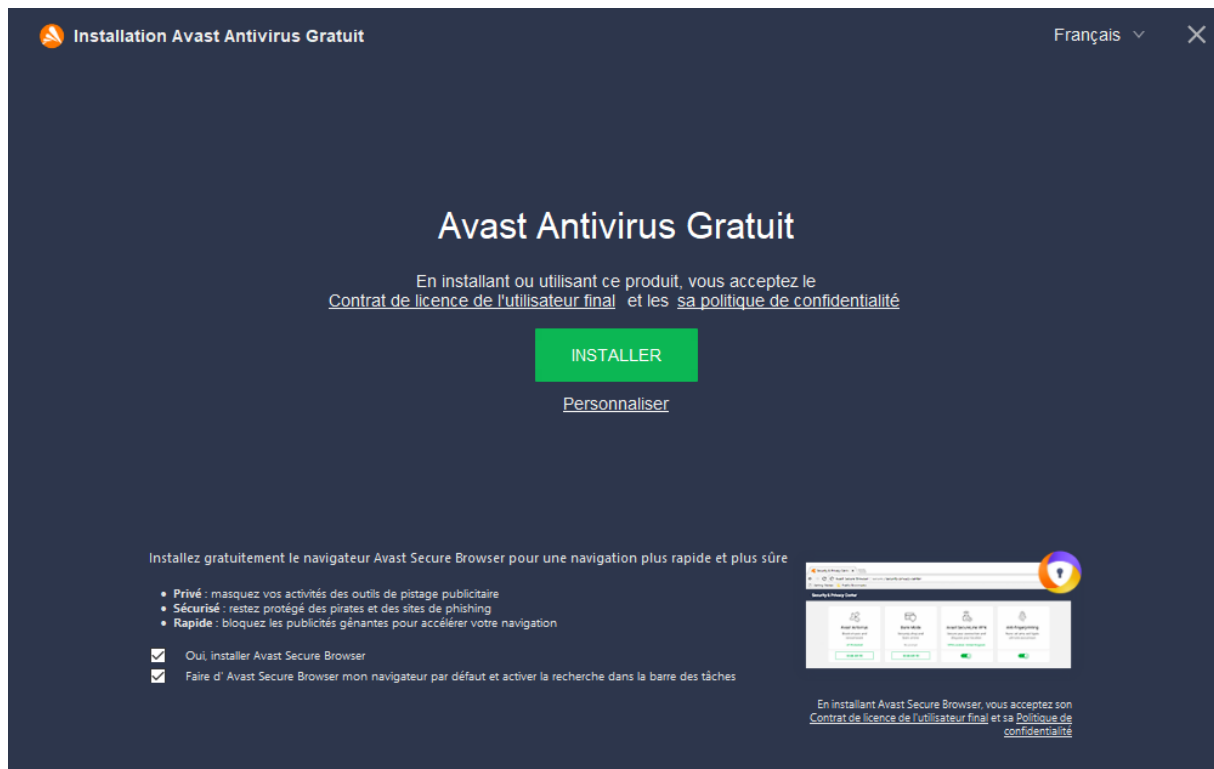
Installation Avast Antivirus Gratuit

Français

Avast Antivirus Gratuit

En installant ou utilisant ce produit, vous acceptez le Contrat de licence de l'utilisateur final et les sa politique de confidentialité

INSTALLER

Personnaliser

Installez gratuitement le navigateur Avast Secure Browser pour une navigation plus rapide et plus sûre

• Privé : masquez vos activités des outils de pistage publicitaire
• Sécurisé : restez protégé des pirates et des sites de phishing
• Rapide : bloquez les publicités gênantes pour accélérer votre navigation

Oui, installer Avast Secure Browser

Faire d' Avast Secure Browser mon navigateur par défaut et activer la recherche dans la barre des tâches

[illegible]

En installant Avast Secure Browser, vous acceptez son Contrat de licence de l'utilisateur final et sa Politique de confidentialité